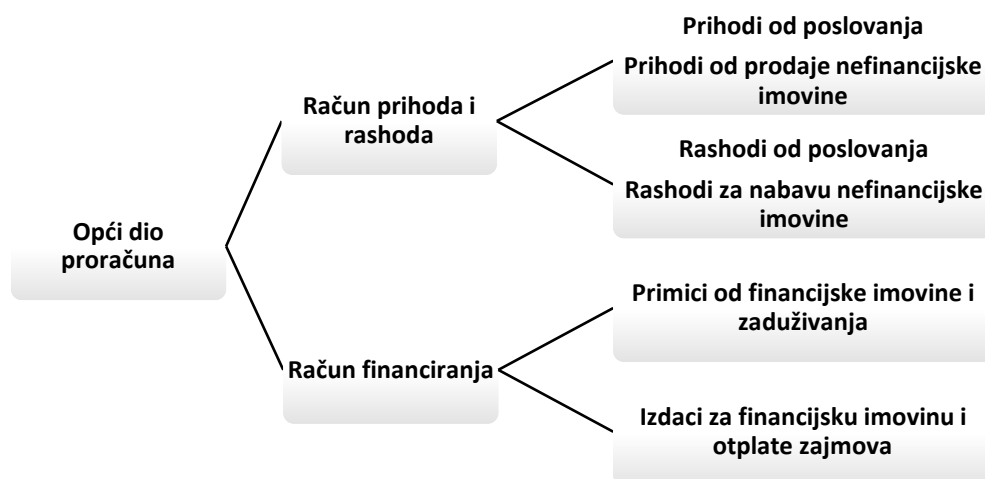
Opći dio proračuna

Račun prihoda i rashoda

Prihodi od poslovanja

Prihodi od prodaje nefinancijske imovine

Rashodi od poslovanja

Rashodi za nabavu nefinancijske imovine

Račun financiranja

Primici od financijske imovine i zaduživanja

Izdaci za financijsku imovinu i otplate zajmova